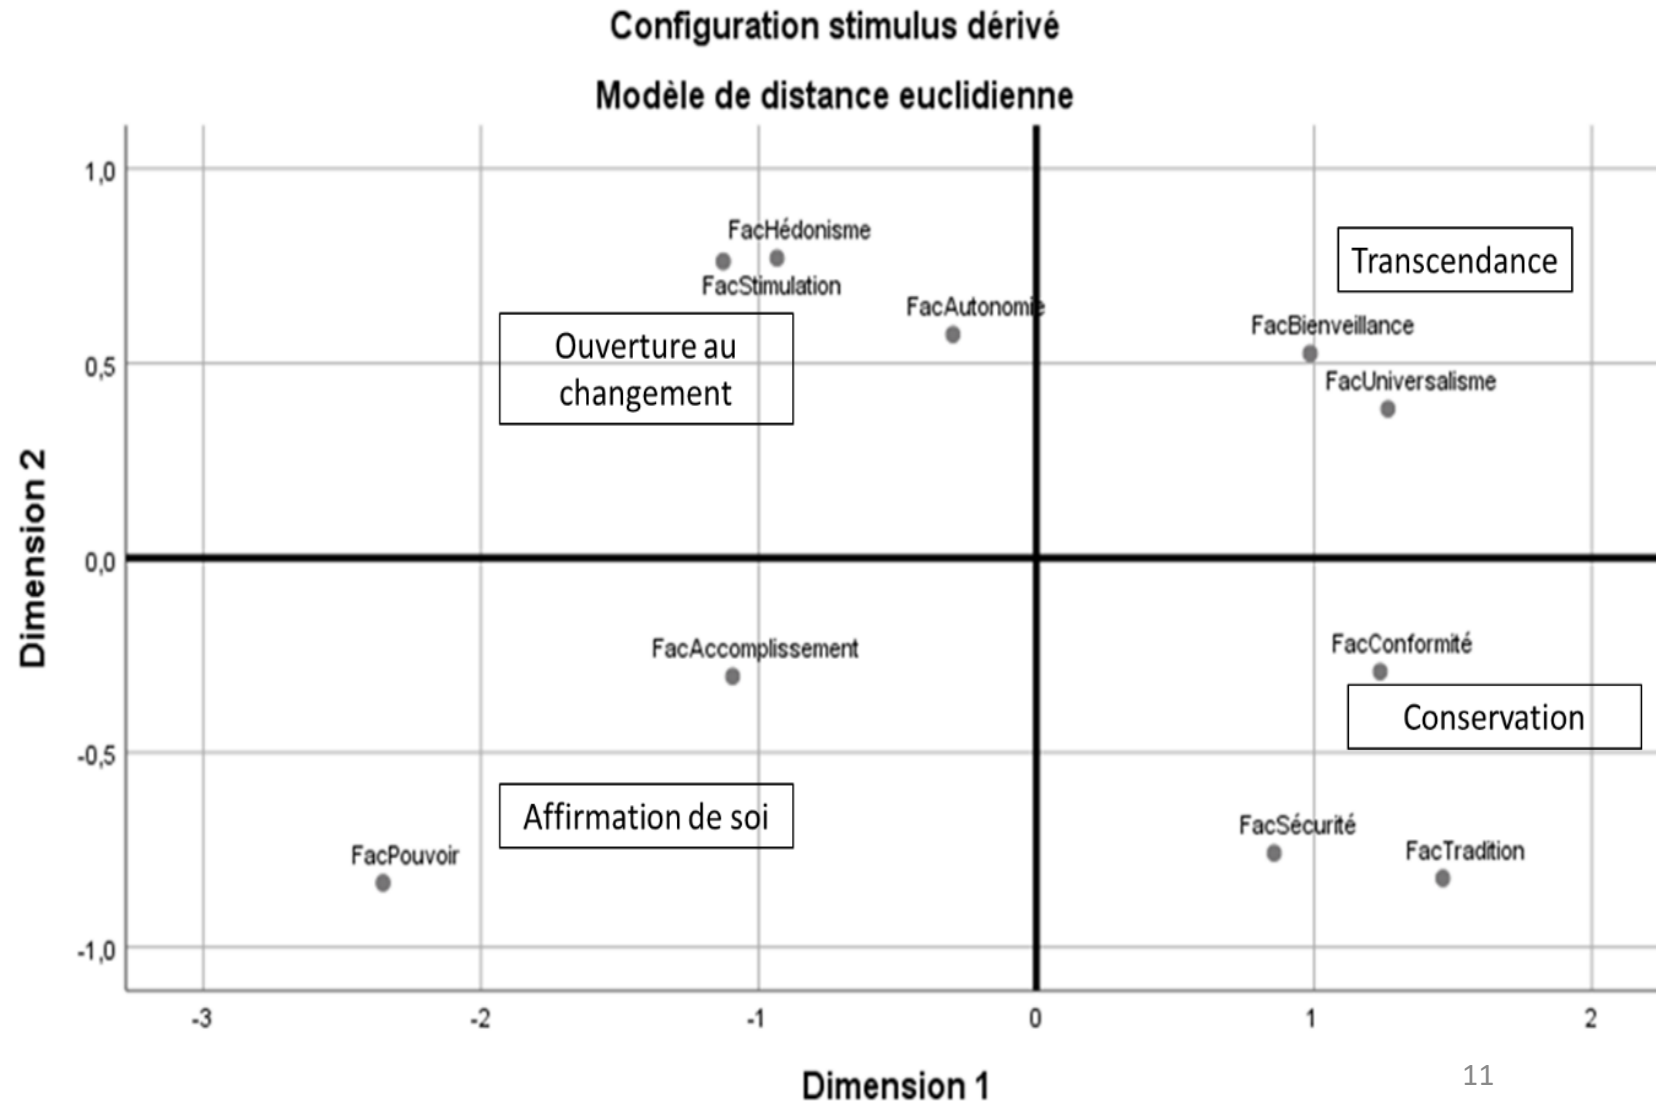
Configuration stimulus dérivé

Modèle de distance euclidienne

1,0
0,5
0,0
-0,5
-1,0

Dimension 2

FacHédonisme
FacStimulation
FacAutonomie
Ouverture au changement
Transcendance
FacBienveillance
FacUniversalisme
FacAccomplissement
FacConformité
Conservation
Affirmation de soi
FacPouvoir
FacSécurité
FacTradition

-3 -2 -1 0 1 2

Dimension 1

11